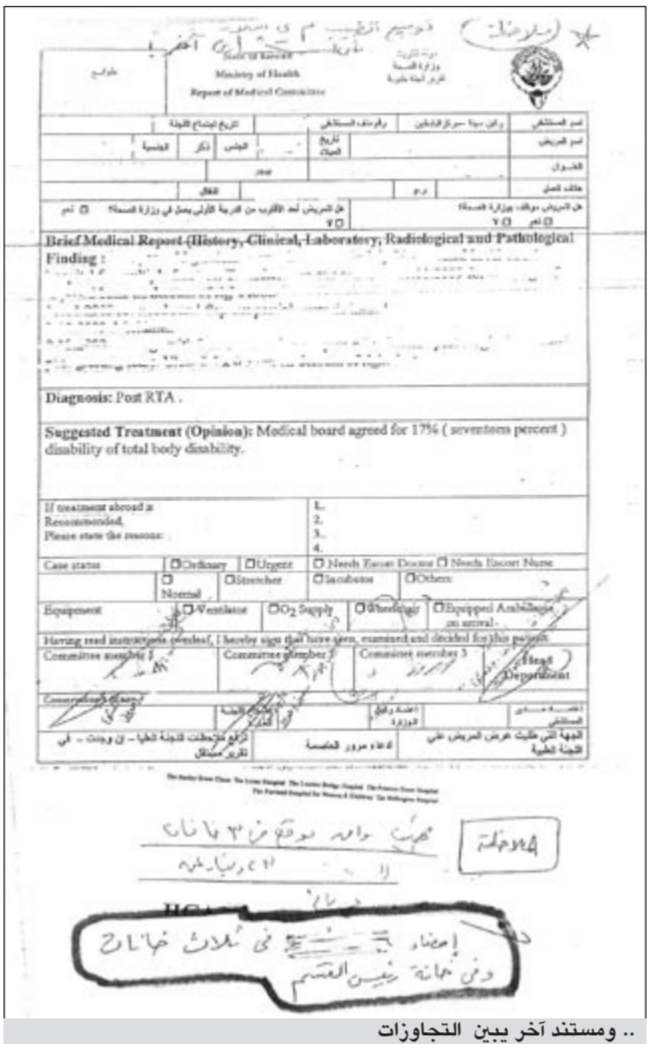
ملاحظة

State of Kuwait
Ministry of Health
Report of Medical Committee

دولة الكويت
وزارة الصحة
تقرير لجنة طبية

طوابع

| اسم المستشفى | | رقم ملف المستشفى | | تاريخ اجتماع اللجنة | |
|---|---|---|---|---|---|
| اسم المريض | | تاريخ الميلاد | | الجنس ذكر | الجنسية |
| العنوان | | | | | |
| هاتف المنزل | | | | النقال | |

هل المريض موظف بوزارة الصحة؟ نعم لا
هل المريض أحد الأقارب من الدرجة الأولى يعمل في وزارة الصحة؟ نعم لا

Brief Medical Report (History, Clinical, Laboratory, Radiological and Pathological Finding :

Diagnosis: Post RTA .

Suggested Treatment (Opinion): Medical board agreed for 17% ( seventeen percent ) disability of total body disability.

| If treatment abroad is Recommended, Please state the reasons: | 1. 2. 3. 4. |
|---|---|

| Case status | ☐Ordinary | ☐Urgent | ☐ Needs Escort Doctor | ☐ Needs Escort Nurse |
|---|---|---|---|---|
| | ☐ Normal | ☐Stretcher | ☐ Incubator | ☐Others: |
| Equipment | ☐Ventilator | ☐$O_2$ Supply | ☐Wheelchair | ☐Equipped Ambulance on arrival |

Having read instructions overleaf, I hereby sign that have seen, examined and decided for this patient.

| Committee member 1 | Committee member 2 | Committee member 3 | Head Department |
|---|---|---|---|

Committee Chairman

| الجهة التي طلبت عرض المريض على اللجنة الطبية | اعتماد مرور العاصمة | اعتماد وكيل الوزارة | ترفع ملاحظات للجنة العليا - إن وجدت - في تقرير مستقل |
|---|---|---|---|

ملاحظة

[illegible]

إمضاء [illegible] في ثلاث خانات
ومن خانة غير القسم

.. ومستند آخر يبين التجاوزات